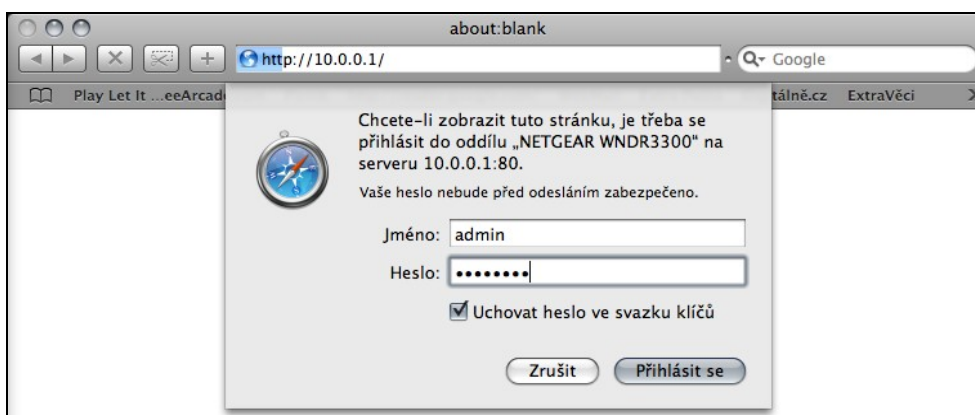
about:blank

http://10.0.0.1/

Google

Play Let It ...eeArcad

tálně.cz ExtraVěci

Chcete-li zobrazit tuto stránku, je třeba se přihlásit do oddílu „NETGEAR WNDR3300" na serveru 10.0.0.1:80.

Vaše heslo nebude před odesláním zabezpečeno.

Jméno: admin

Heslo: ••••••••

Uchovat heslo ve svazku klíčů

Zrušit

Přihlásit se